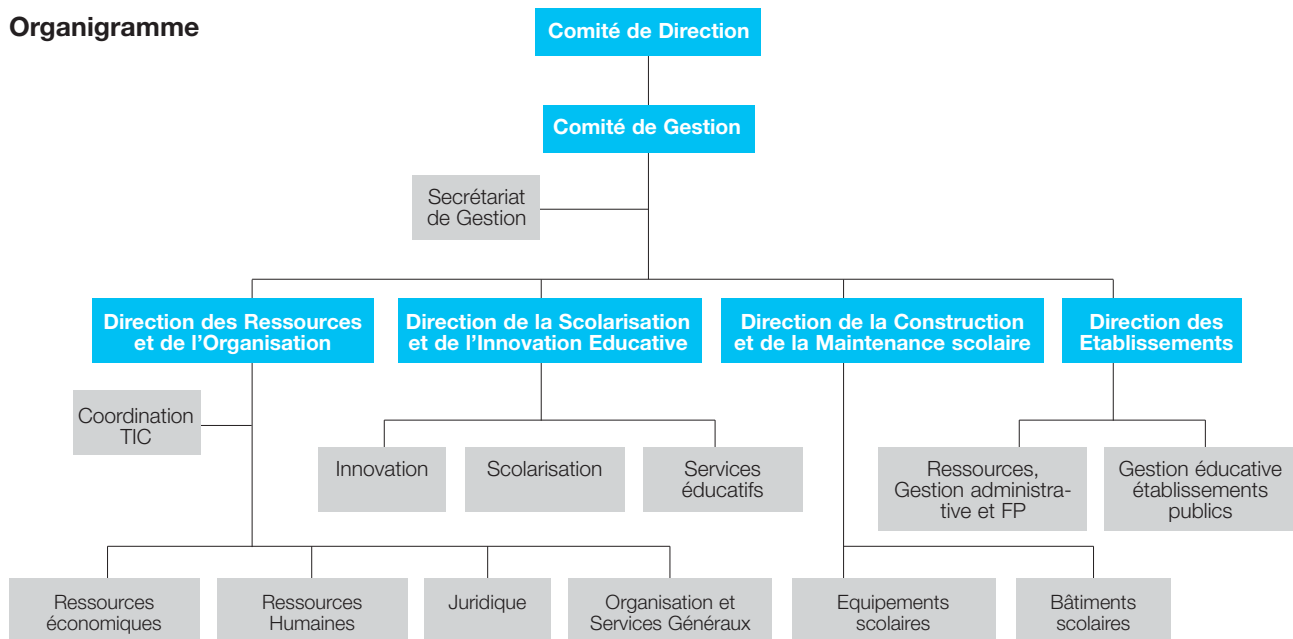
Organigramme

Comité de Direction

Comité de Gestion

Secrétariat de Gestion

Direction des Ressources et de l'Organisation

Direction de la Scolarisation et de l'Innovation Educative

Direction de la Construction et de la Maintenance scolaire

Direction des Etablissements

Coordination TIC

Innovation

Scolarisation

Services éducatifs

Ressources, Gestion administrative et FP

Gestion éducative établissements publics

Ressources économiques

Ressources Humaines

Juridique

Organisation et Services Généraux

Equipements scolaires

Bâtiments scolaires